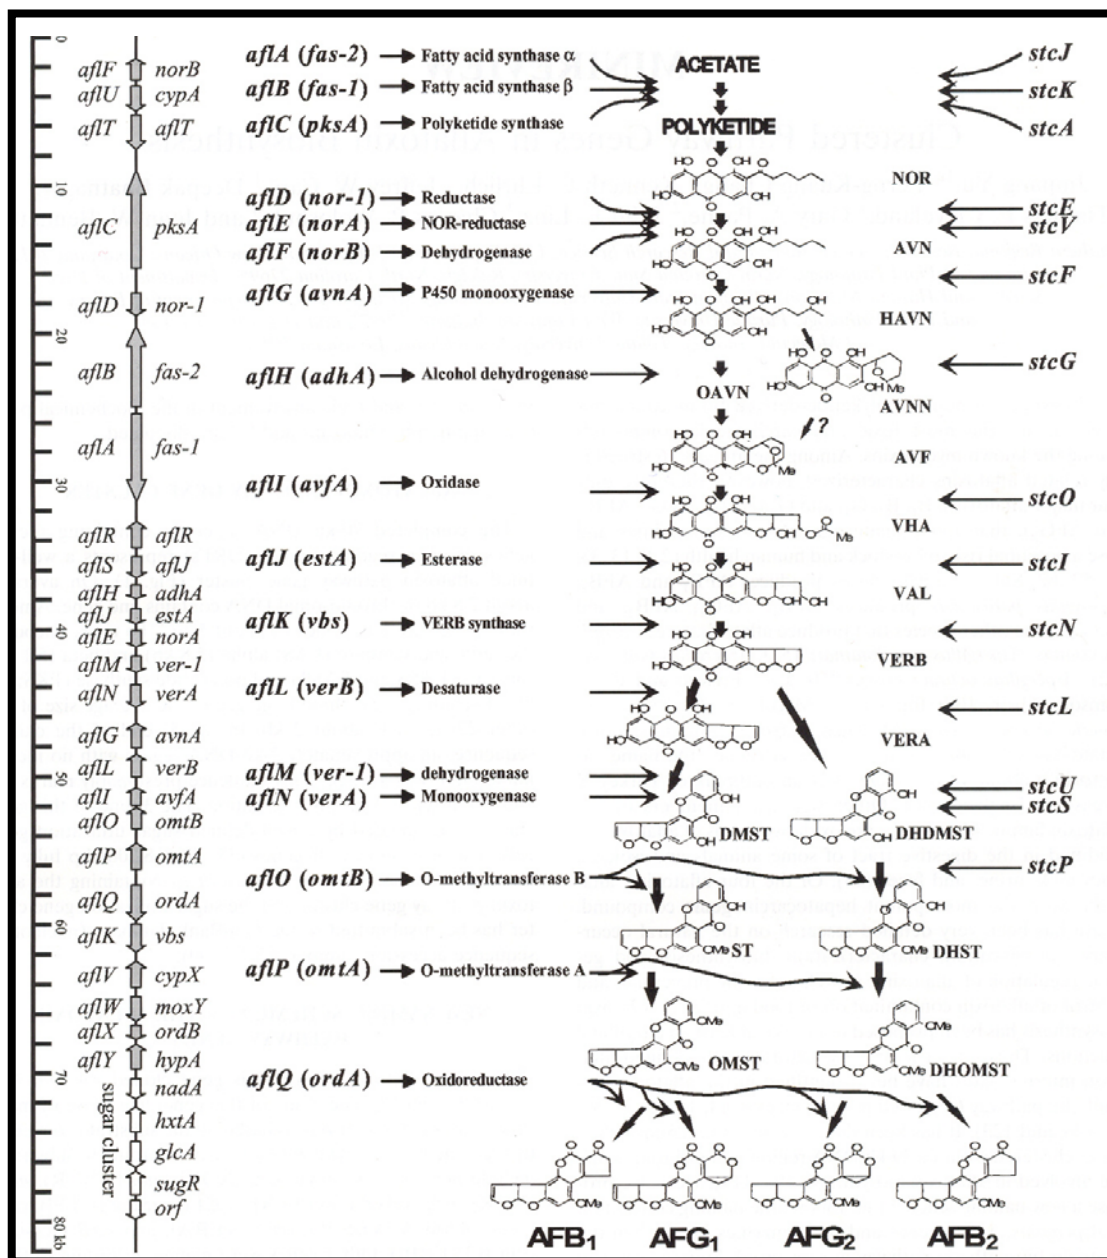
0
10
20
30
40
50
60
70
80 kb

aflF norB
aflU cypA
aflT aflT
aflC pksA
aflD nor-1
aflB fas-2
aflA fas-1
aflR aflR
aflS aflJ
aflH adhA
aflJ estA
aflE norA
aflM ver-1
aflN verA
aflG avnA
aflL verB
aflI avfA
aflO omtB
aflP omtA
aflQ ordA
aflK vbs
aflV cypX
aflW moxY
aflX ordB
aflY hypA
nadA
hxtA
glcA
sugR
orf
sugar cluster

aflA (fas-2) → Fatty acid synthase α
aflB (fas-1) → Fatty acid synthase β
aflC (pksA) → Polyketide synthase
aflD (nor-1) → Reductase
aflE (norA) → NOR-reductase
aflF (norB) → Dehydrogenase
aflG (avnA) → P450 monooxygenase
aflH (adhA) → Alcohol dehydrogenase
aflI (avfA) → Oxidase
aflJ (estA) → Esterase
aflK (vbs) → VERB synthase
aflL (verB) → Desaturase
aflM (ver-1) → dehydrogenase
aflN (verA) → Monooxygenase
aflO (omtB) → O-methyltransferase B
aflP (omtA) → O-methyltransferase A
aflQ (ordA) → Oxidoreductase

ACETATE
POLYKETIDE
NOR
AVN
HAVN
OAVN
AVNN
?
AVF
VHA
VAL
VERB
VERA
DMST
DHDMST
ST
DHST
OMST
DHOMST
$AFB_1$ $AFG_1$ $AFG_2$ $AFB_2$

stcJ
stcK
stcA
stcE
stcV
stcF
stcG
stcO
stcI
stcN
stcL
stcU
stcS
stcP